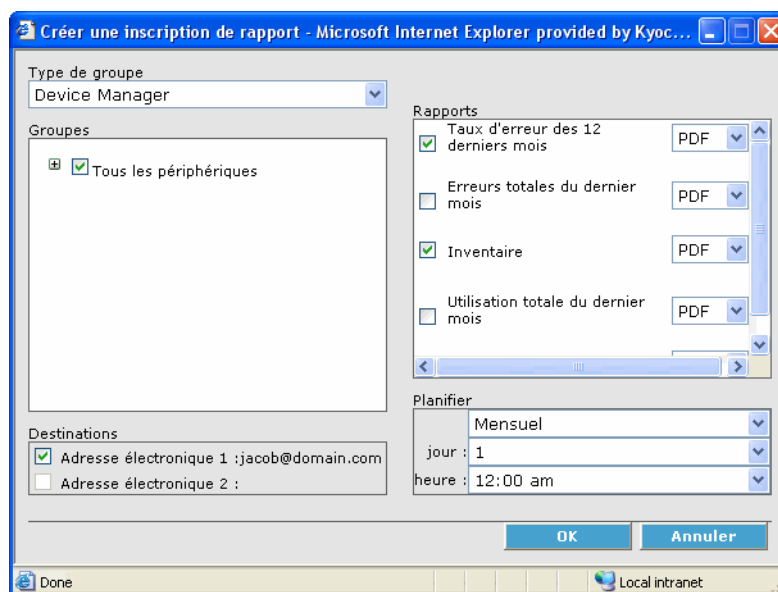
Créer une inscription de rapport - Microsoft Internet Explorer provided by Kyoc...

Type de groupe
Device Manager

Groupes
Tous les périphériques

Rapports
Taux d'erreur des 12 derniers mois PDF
Erreurs totales du dernier mois PDF
Inventaire PDF
Utilisation totale du dernier mois PDF

Destinations
Adresse électronique 1 :jacob@domain.com
Adresse électronique 2 :

Planifier
Mensuel
jour : 1
heure : 12:00 am

OK
Annuler

Done
Local intranet